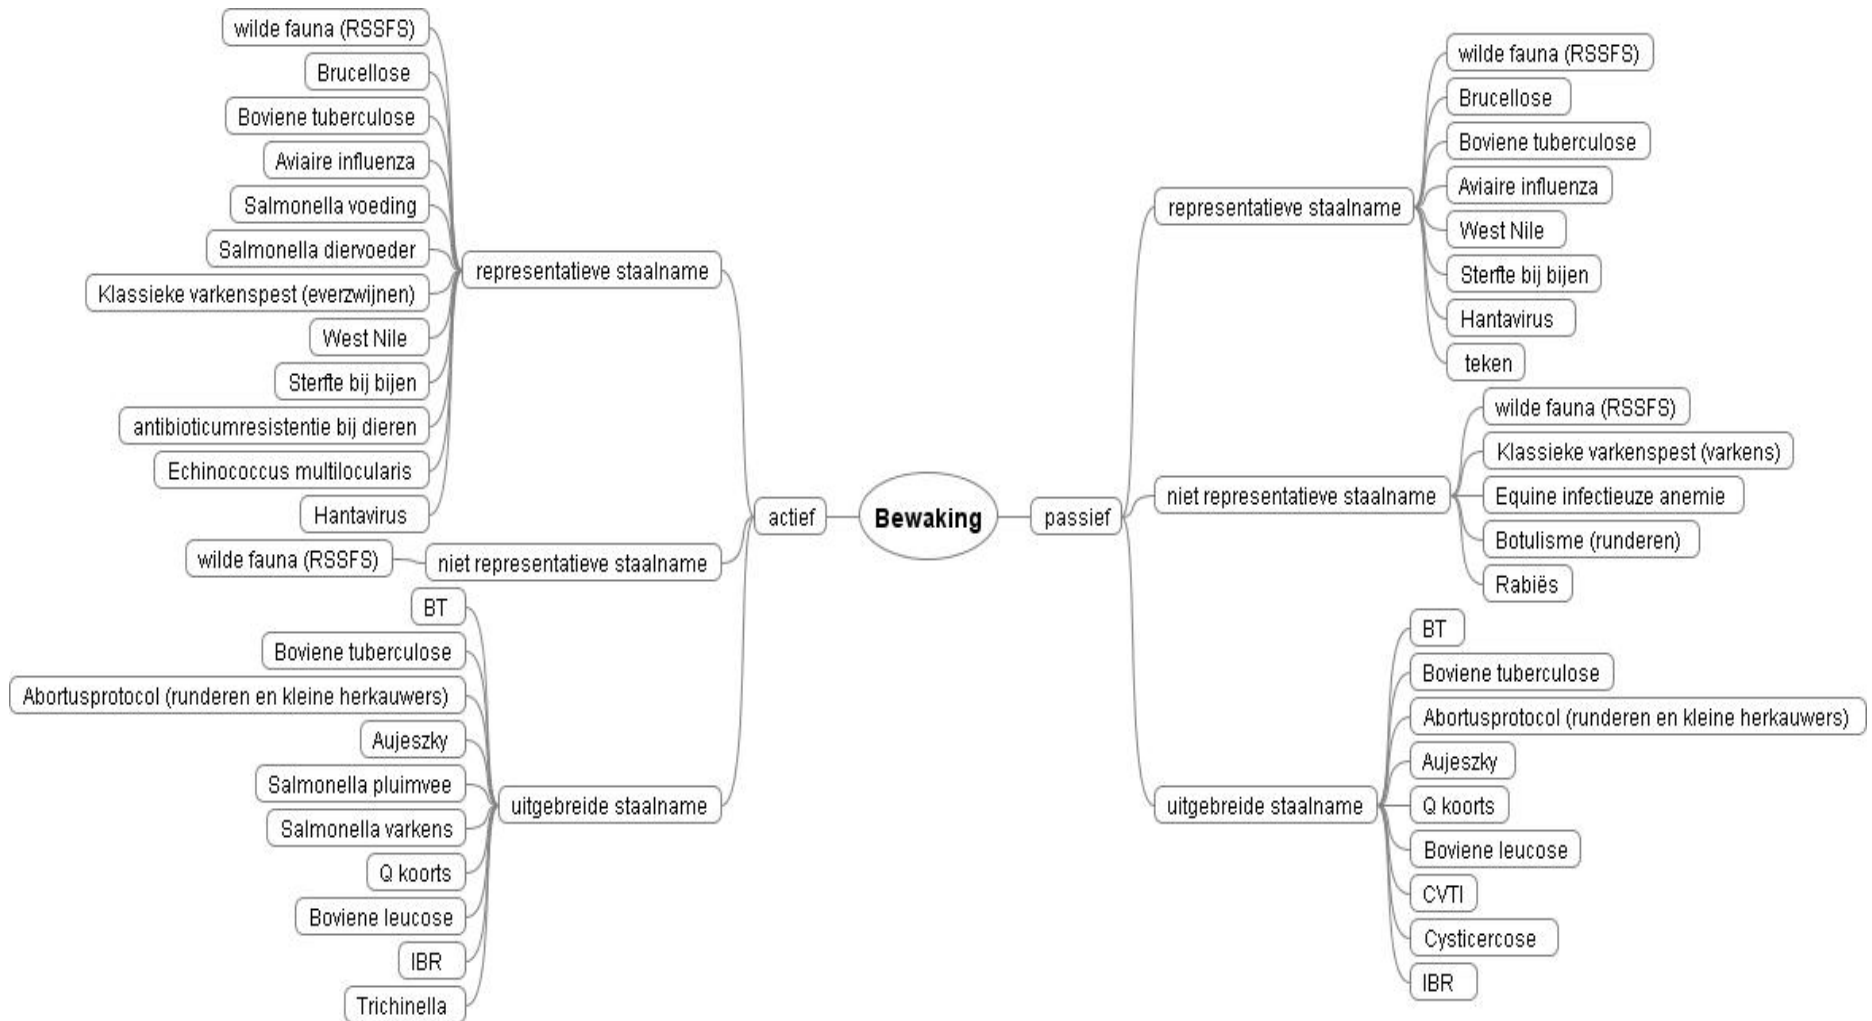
Bewaking

actief

representatieve staalname
wilde fauna (RSSFS)
Brucellose
Boviene tuberculose
Aviaire influenza
Salmonella voeding
Salmonella diervoeder
Klassieke varkenspest (everzwijnen)
West Nile
Sterfte bij bijen
antibioticumresistentie bij dieren
Echinococcus multilocularis
Hantavirus

niet representatieve staalname
wilde fauna (RSSFS)

uitgebreide staalname
BT
Boviene tuberculose
Abortusprotocol (runderen en kleine herkauwers)
Aujeszky
Salmonella pluimvee
Salmonella varkens
Q koorts
Boviene leucose
IBR
Trichinella

passief

representatieve staalname
wilde fauna (RSSFS)
Brucellose
Boviene tuberculose
Aviaire influenza
West Nile
Sterfte bij bijen
Hantavirus
teken

niet representatieve staalname
wilde fauna (RSSFS)
Klassieke varkenspest (varkens)
Equine infectieuze anemie
Botulisme (runderen)
Rabiës

uitgebreide staalname
BT
Boviene tuberculose
Abortusprotocol (runderen en kleine herkauwers)
Aujeszky
Q koorts
Boviene leucose
CVTI
Cysticercose
IBR